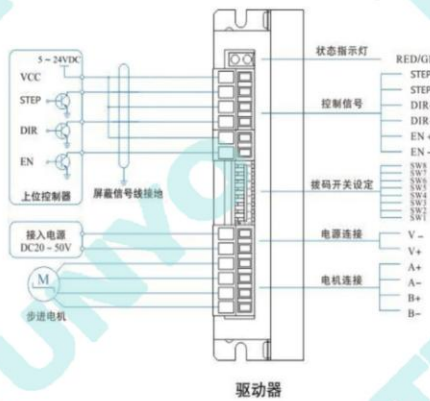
5 ~ 24VDC
VCC
STEP
DIR
EN
上位控制器
屏蔽信号线接地
接入电源
DC20 ~ 50V
M
步进电机
状态指示灯
RED/GR
控制信号
STEP
STEP
DIR
DIR
EN
EN
拔码开关设定
SW8
SW7
SW6
SW5
SW4
SW3
SW2
SW1
电源连接
V-
V+
电机连接
A+
A-
B+
B-
驱动器